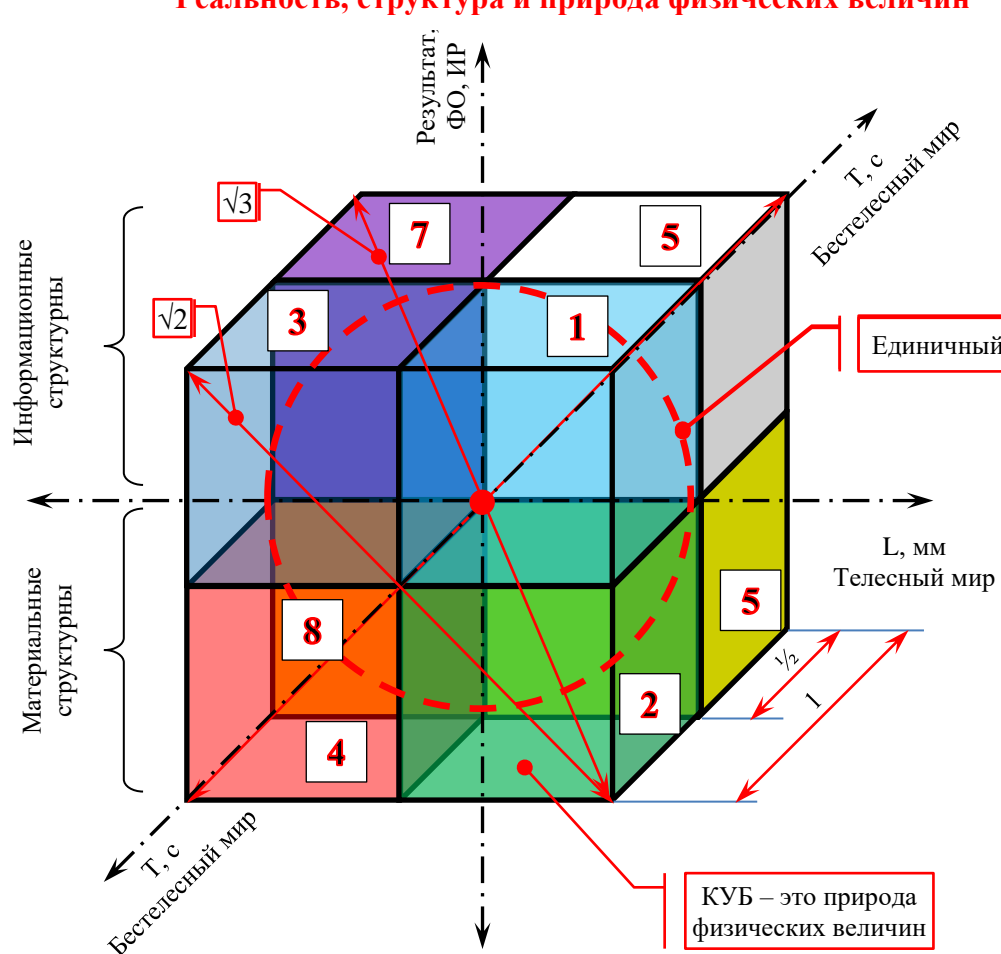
Реальность, структура и природа физических величин

Результат, ФО, ИР

Т, с
Бестелесный мир

Информационные структурны

Материальные структурны

$\sqrt{3}$

$\sqrt{2}$

7

5

3

1

Единичный

L, мм
Телесный мир

5

8

2

4

$\frac{1}{2}$

1

Т, с
Бестелесный мир

КУБ – это природа физических величин